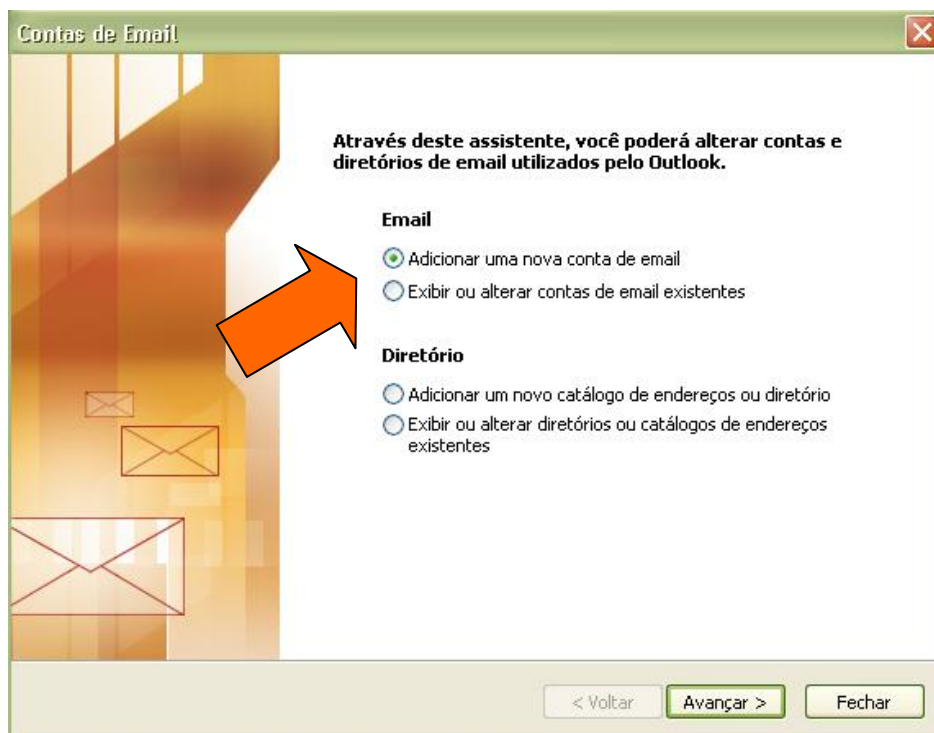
Contas de Email

Através deste assistente, você poderá alterar contas e diretórios de email utilizados pelo Outlook.

Email

Adicionar uma nova conta de email

Exibir ou alterar contas de email existentes

Diretório

Adicionar um novo catálogo de endereços ou diretório

Exibir ou alterar diretórios ou catálogos de endereços existentes

< Voltar

Avançar >

Fechar